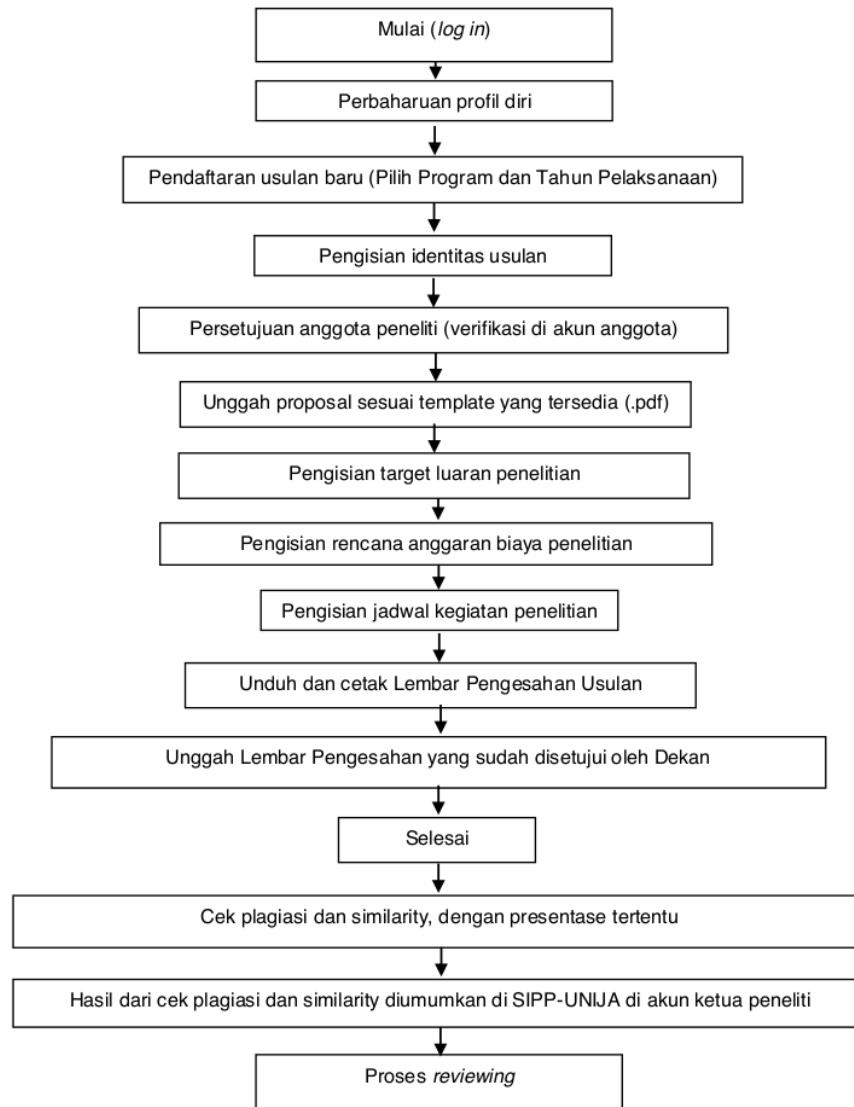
Mulai (log in)

Perbaharuan profil diri

Pendaftaran usulan baru (Pilih Program dan Tahun Pelaksanaan)

Pengisian identitas usulan

Persetujuan anggota peneliti (verifikasi di akun anggota)

Unggah proposal sesuai template yang tersedia (.pdf)

Pengisian target luaran penelitian

Pengisian rencana anggaran biaya penelitian

Pengisian jadwal kegiatan penelitian

Unduh dan cetak Lembar Pengesahan Usulan

Unggah Lembar Pengesahan yang sudah disetujui oleh Dekan

Selesai

Cek plagiasi dan similarity, dengan presentase tertentu

Hasil dari cek plagiasi dan similarity diumumkan di SIPP-UNIJA di akun ketua peneliti

Proses reviewing